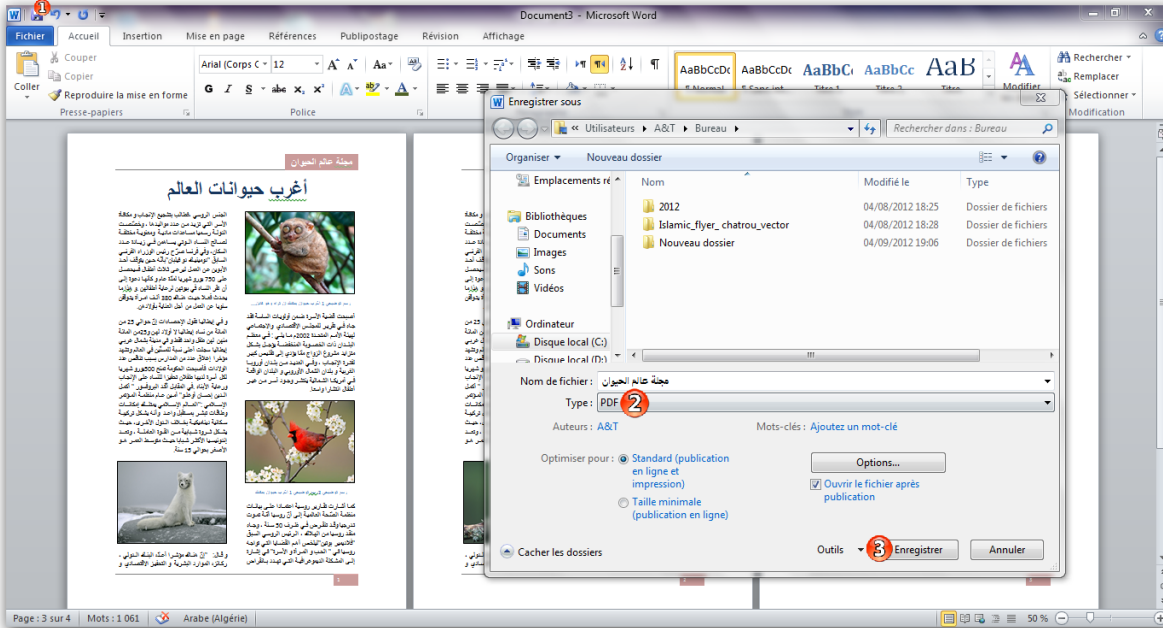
1

Document3 - Microsoft Word

Fichier | Accueil | Insertion | Mise en page | Références | Publipostage | Révision | Affichage

Couper
Copier
Coller
Reproduire la mise en forme
Presse-papiers

Arial (Corps C | 12
Police

AaBbCcDc | AaBbCcDc | AaBbC | AaBbCc | AaB
¶ Normal | ¶ Sans int... | Titre 1 | Titre 2 | Titre

Modifier

Rechercher
Remplacer
Sélectionner
Modification

مجلة عالم الحيوان

أغرب حيوانات العالم

Enregistrer sous

« Utilisateurs › A&T › Bureau ›

Rechercher dans : Bureau

Organiser | Nouveau dossier

Emplacements ré
Bibliothèques
Documents
Images
Sons
Vidéos
Ordinateur
Disque local (C:)
Disque local (D:)

| Nom | Modifié le | Type |
|---|---|---|
| 2012 | 04/08/2012 18:25 | Dossier de fichiers |
| Islamic_flyer_ chatrou_vector | 04/08/2012 18:28 | Dossier de fichiers |
| Nouveau dossier | 04/09/2012 19:06 | Dossier de fichiers |

Nom de fichier : مجلة عالم الحيوان
Type : PDF 2

Auteurs : A&T
Mots-clés : Ajoutez un mot-clé

Optimiser pour : Standard (publication en ligne et impression)
Taille minimale (publication en ligne)

Options...
Ouvrir le fichier après publication

Cacher les dossiers
Outils 3 Enregistrer | Annuler

Page : 3 sur 4 | Mots : 1 061 | Arabe (Algérie) | 50 %